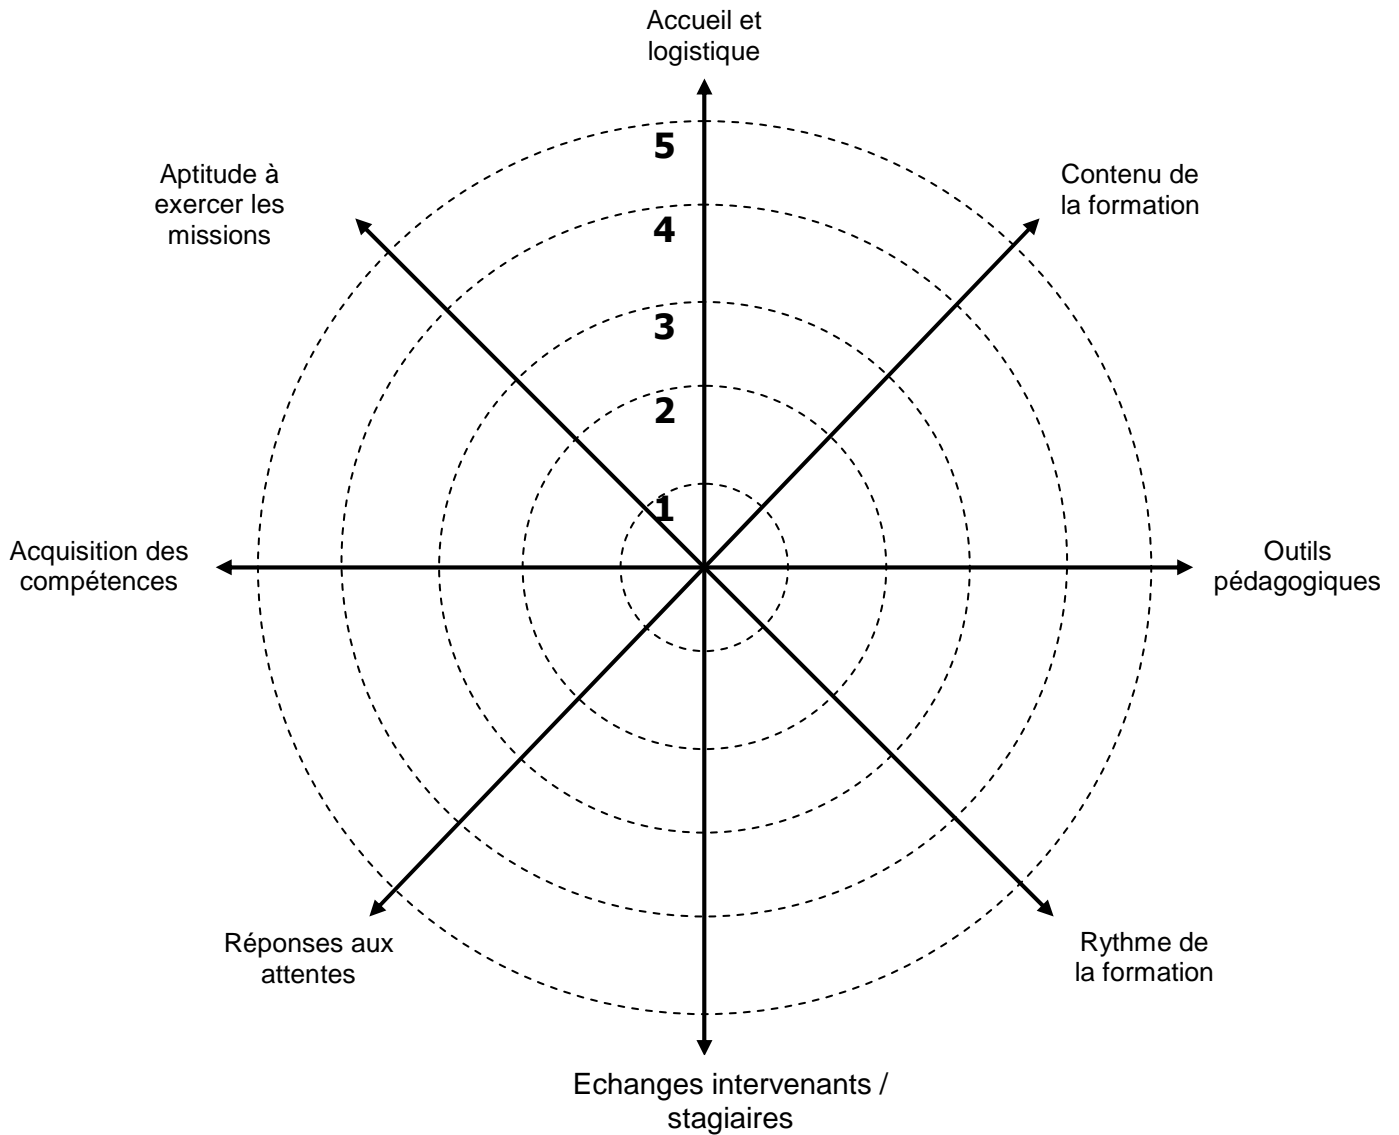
Accueil et logistique

Aptitude à exercer les missions

Contenu de la formation

5
4
3
2
1

Acquisition des compétences

Outils pédagogiques

Réponses aux attentes

Rythme de la formation

Echanges intervenants / stagiaires